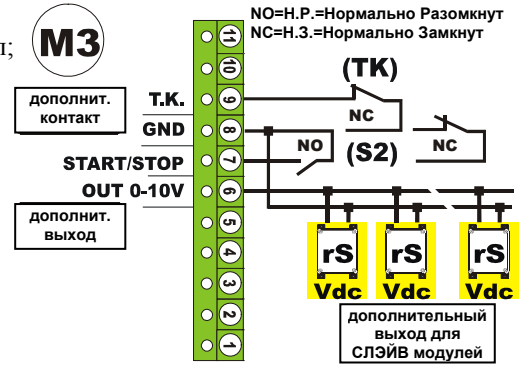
и;

M3

NO=Н.Р.=Нормально Разомкнут
NC=Н.З.=Нормально Замкнут

(TK)

NC

NO

(S2)

NC

дополнит. контакт

T.K.

GND

START/STOP

OUT 0-10V

дополнит. выход

11
10
9
8
7
6
5
4
3
2
1

rS
Vdc

rS
Vdc

rS
Vdc

дополнительный выход для СЛЭЙВ модулей